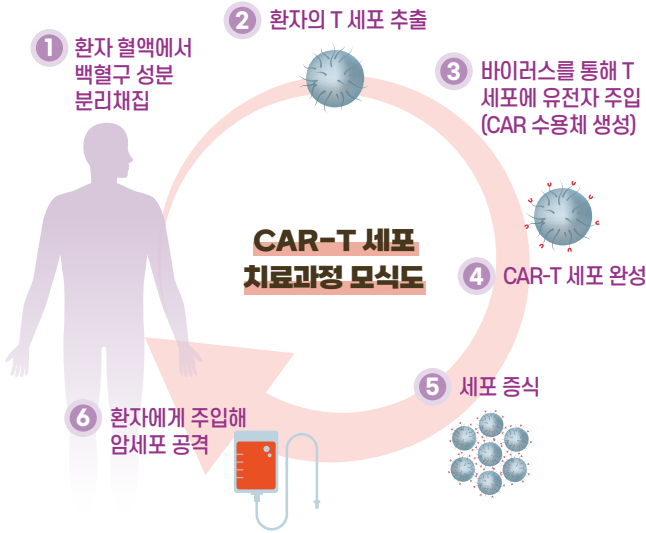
1 환자 혈액에서 백혈구 성분 분리채집

2 환자의 T 세포 추출

3 바이러스를 통해 T 세포에 유전자 주입 (CAR 수용체 생성)

CAR-T 세포 치료과정 모식도

4 CAR-T 세포 완성

5 세포 증식

6 환자에게 주입해 암세포 공격